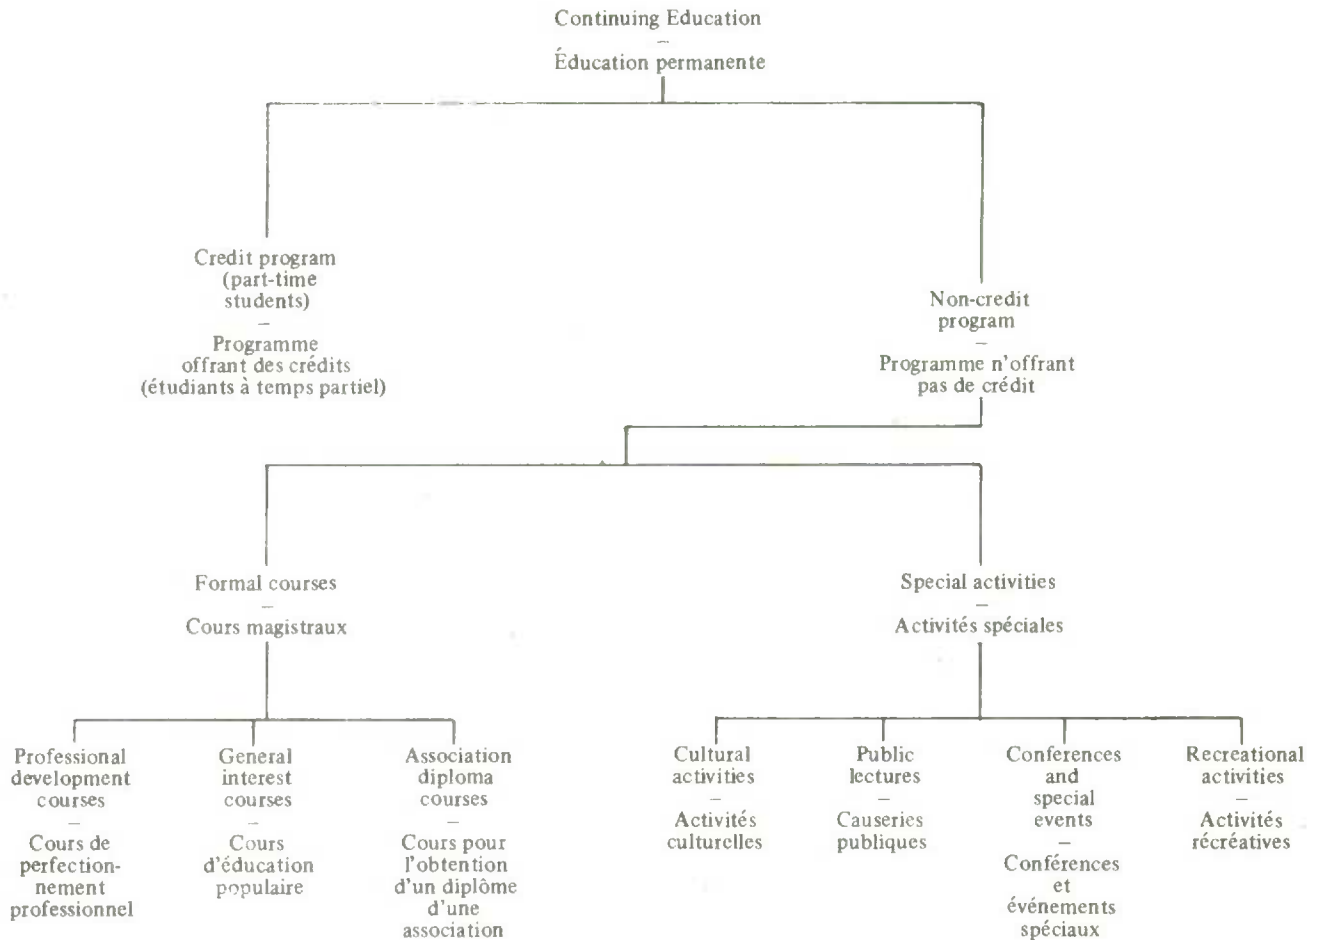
Continuing Education
–
Éducation permanente

Credit program (part-time students)
–
Programme offrant des crédits (étudiants à temps partiel)

Non-credit program
–
Programme n'offrant pas de crédit

Formal courses
–
Cours magistraux

Special activities
–
Activités spéciales

Professional development courses
–
Cours de perfectionnement professionnel

General interest courses
–
Cours d'éducation populaire

Association diploma courses
–
Cours pour l'obtention d'un diplôme d'une association

Cultural activities
–
Activités culturelles

Public lectures
–
Causeries publiques

Conferences and special events
–
Conférences et événements spéciaux

Recreational activities
–
Activités récréatives